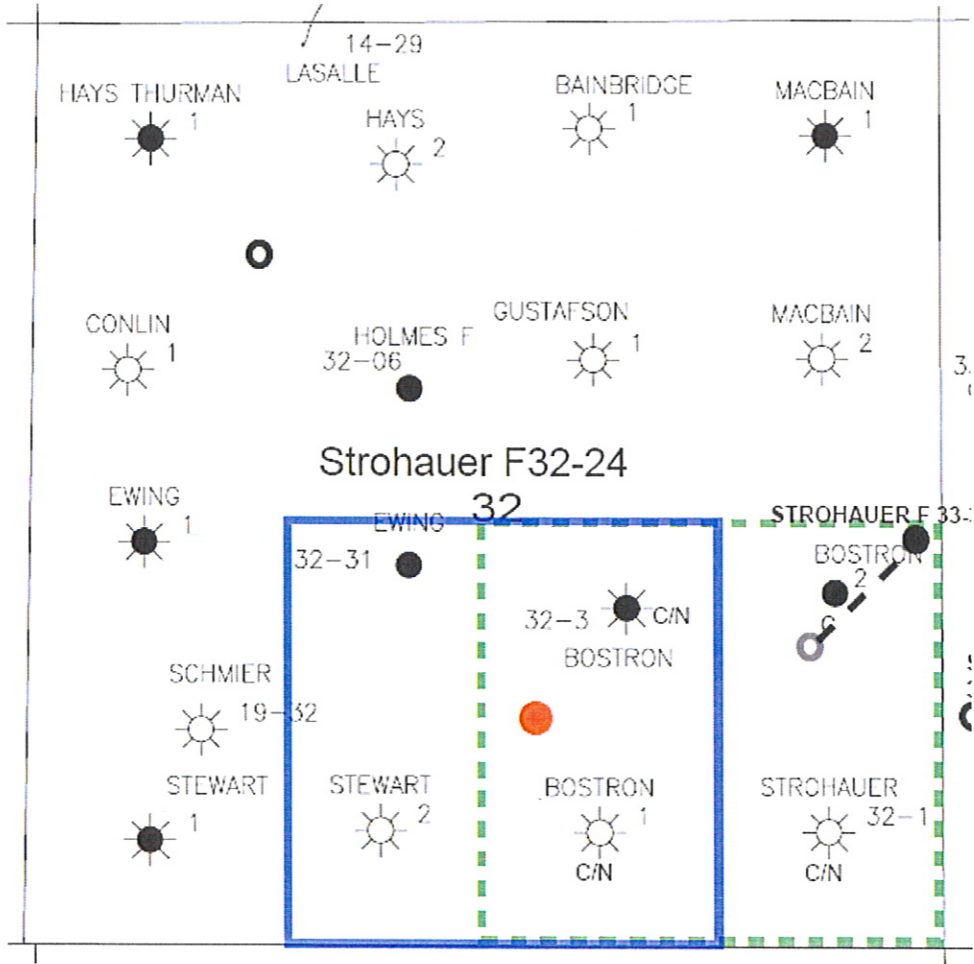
14-29
LASALLE
HAYS THURMAN 1
HAYS 2
BAINBRIDGE 1
MACBAIN 1
CONLIN 1
HOLMES F
32-06
GUSTAFSON 1
MACBAIN 2
3.
Strohauer F32-24
32
EWING 1
EWING
32-31
STROHAUER F 33-
BOSTRON 2
32-3 C/N
BOSTRON
SCHMIER
19-32
STEWART 1
STEWART 2
BOSTRON 1
C/N
STROHAUER 32-1
C/N